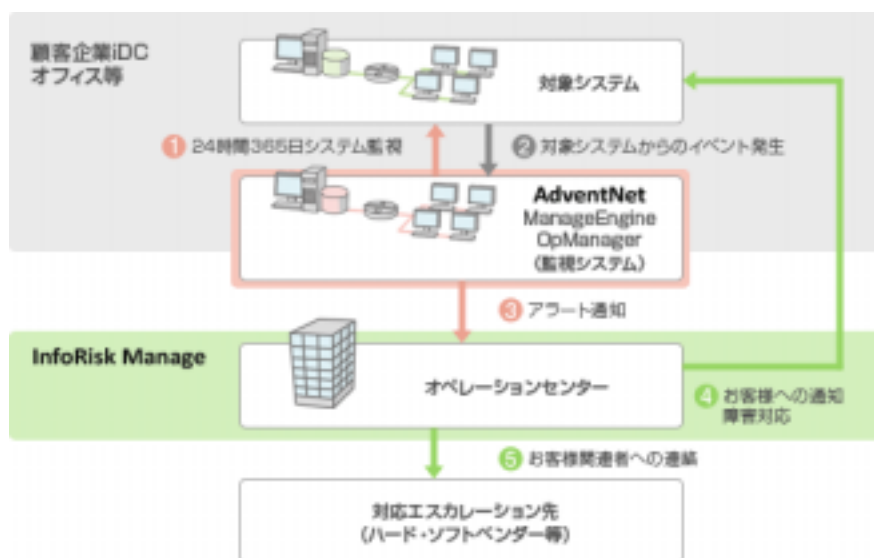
顧客企業iDC
オフィス等

対象システム

1 24時間365日システム監視

2 対象システムからのイベント発生

AdventNet
ManageEngine
OpManager
(監視システム)

3 アラート通知

InfoRisk Manage

オペレーションセンター

4 お客様への通知
障害対応

5 お客様関連者への連絡

対応エスカレーション先
(ハード・ソフトベンダー等)